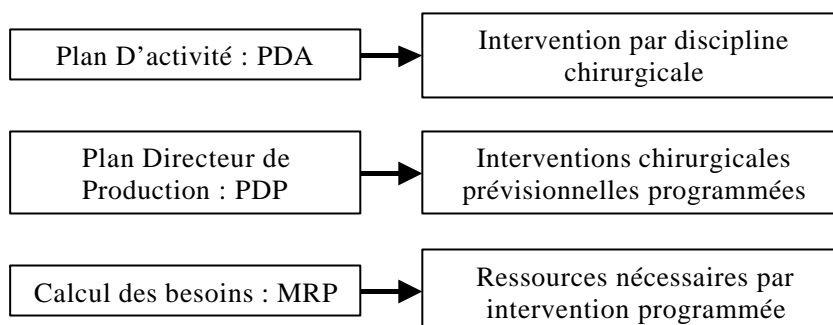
Plan D’activité : PDA

Intervention par discipline chirurgicale

Plan Directeur de Production : PDP

Interventions chirurgicales prévisionnelles programmées

Calcul des besoins : MRP

Ressources nécessaires par intervention programmée